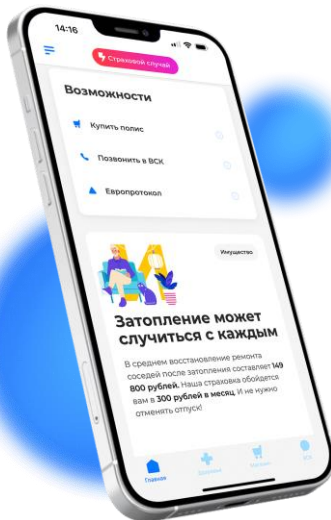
14:16

Страховой случай

Возможности

Купить полис

Позвонить в ВСК

Европротокол

Имущество

Затопление может случиться с каждым

В среднем восстановление ремонта соседей после затопления составляет 149 800 рублей. Наша страховка обойдется вам в 300 рублей в месяц. И не нужно отменять отпуск!

Главная

Здоровье

Магазин

Ещё